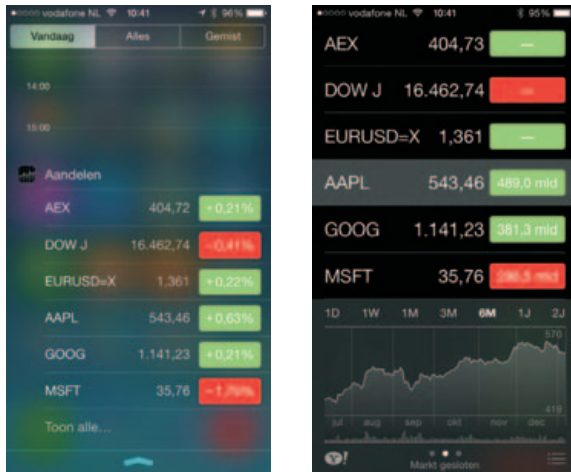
vodafone NL 10:41 96%

Vandaag Alles Gemist

14:00

15:00

Aandelen

| AEX | 404,72 | +0,21% |
|---|---|---|
| DOW J | 16.462,74 | -0,41% |
| EURUSD=X | 1,361 | +0,22% |
| AAPL | 543,46 | +0,63% |
| GOOG | 1.141,23 | +0,21% |
| MSFT | 35,76 | -1,76% |

Toon alle...

vodafone NL 10:41 95%

| AEX | 404,73 | — |
|---|---|---|
| DOW J | 16.462,74 | — |
| EURUSD=X | 1,361 | — |
| AAPL | 543,46 | 489,0 mld |
| GOOG | 1.141,23 | 381,3 mld |
| MSFT | 35,76 | 298,5 mld |

1D 1W 1M 3M 6M 1J 2J

576

419

jul aug sep okt nov dec

Markt gesloten